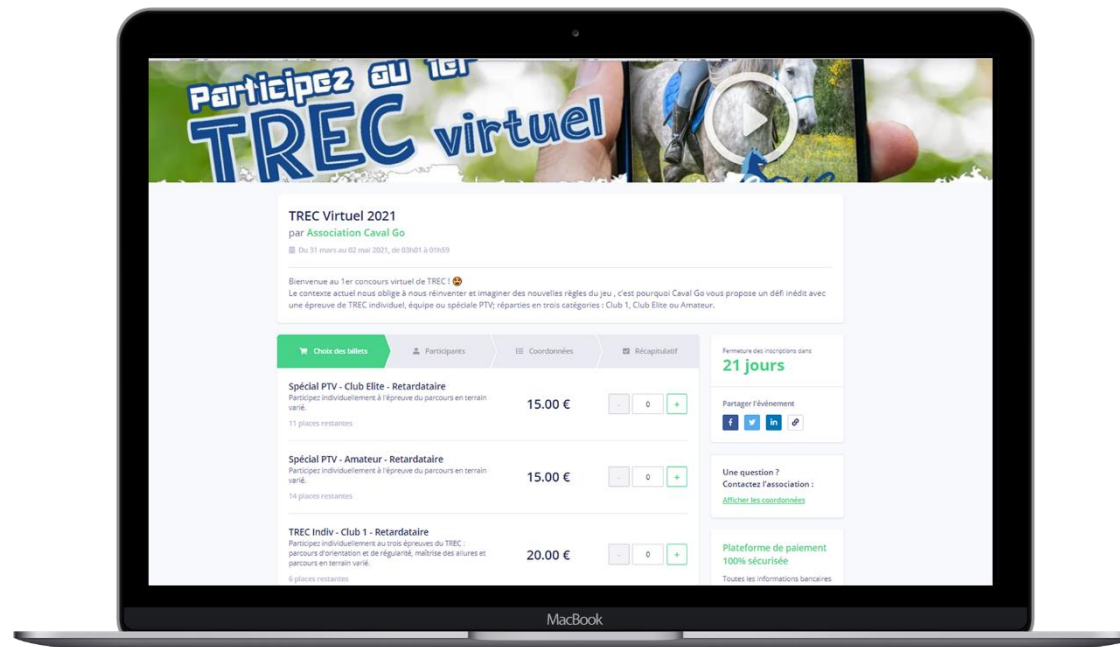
Participez au 1er
TREC virtuel

TREC Virtuel 2021
par Association Caval Go
Du 31 mars au 02 mai 2021, de 03h01 à 01h59

Bienvenue au 1er concours virtuel de TREC !
Le contexte actuel nous oblige à nous réinventer et imaginer des nouvelles règles du jeu , c'est pourquoi Caval Go vous propose un défi inédit avec une épreuve de TREC individuel, équipe ou spéciale PTV; réparties en trois catégories : Club 1, Club Elite ou Amateur.

Choix des billets | Participants | Coordonnées | Récapitulatif

Spécial PTV - Club Elite - Retardataire
Participez individuellement à l'épreuve du parcours en terrain varié.
11 places restantes
15.00 €
- 0 +

Spécial PTV - Amateur - Retardataire
Participez individuellement à l'épreuve du parcours en terrain varié.
14 places restantes
15.00 €
- 0 +

TREC Indiv - Club 1 - Retardataire
Participez individuellement au trois épreuves du TREC : parcours d'orientation et de régularité, maîtrise des allures et parcours en terrain varié.
6 places restantes
20.00 €
- 0 +

Fermeture des inscriptions dans
21 jours

Partager l'événement
f in

Une question ?
Contactez l'association :
Afficher les coordonnées

Plateforme de paiement 100% sécurisée
Toutes les informations bancaires

MacBook